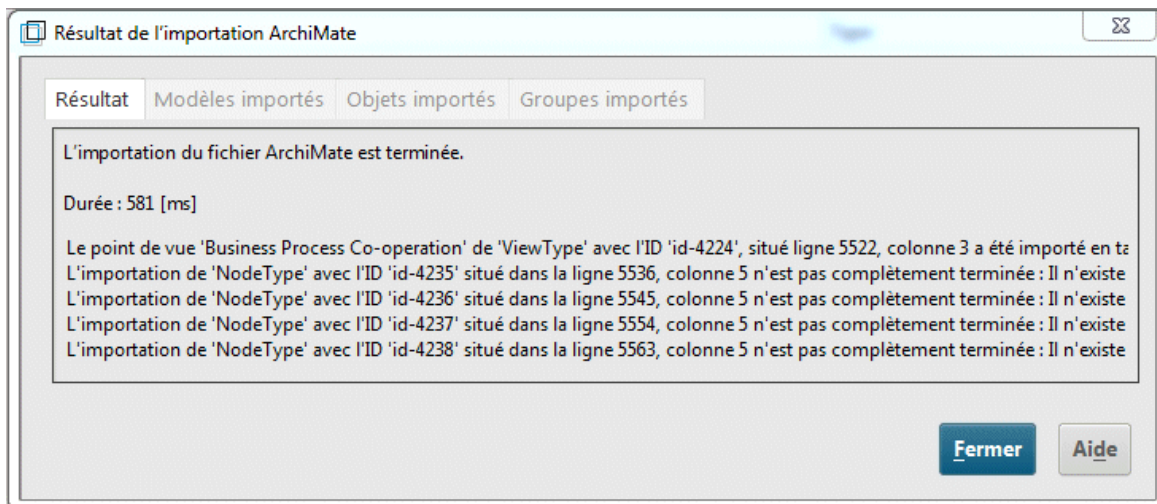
Résultat de l'importation ArchiMate

Résultat | Modèles importés | Objets importés | Groupes importés

L'importation du fichier ArchiMate est terminée.

Durée : 581 [ms]

Le point de vue 'Business Process Co-operation' de 'ViewType' avec l'ID 'id-4224', situé ligne 5522, colonne 3 a été importé en ta
L'importation de 'NodeType' avec l'ID 'id-4235' situé dans la ligne 5536, colonne 5 n'est pas complètement terminée : Il n'existe
L'importation de 'NodeType' avec l'ID 'id-4236' situé dans la ligne 5545, colonne 5 n'est pas complètement terminée : Il n'existe
L'importation de 'NodeType' avec l'ID 'id-4237' situé dans la ligne 5554, colonne 5 n'est pas complètement terminée : Il n'existe
L'importation de 'NodeType' avec l'ID 'id-4238' situé dans la ligne 5563, colonne 5 n'est pas complètement terminée : Il n'existe

Fermer
Aide